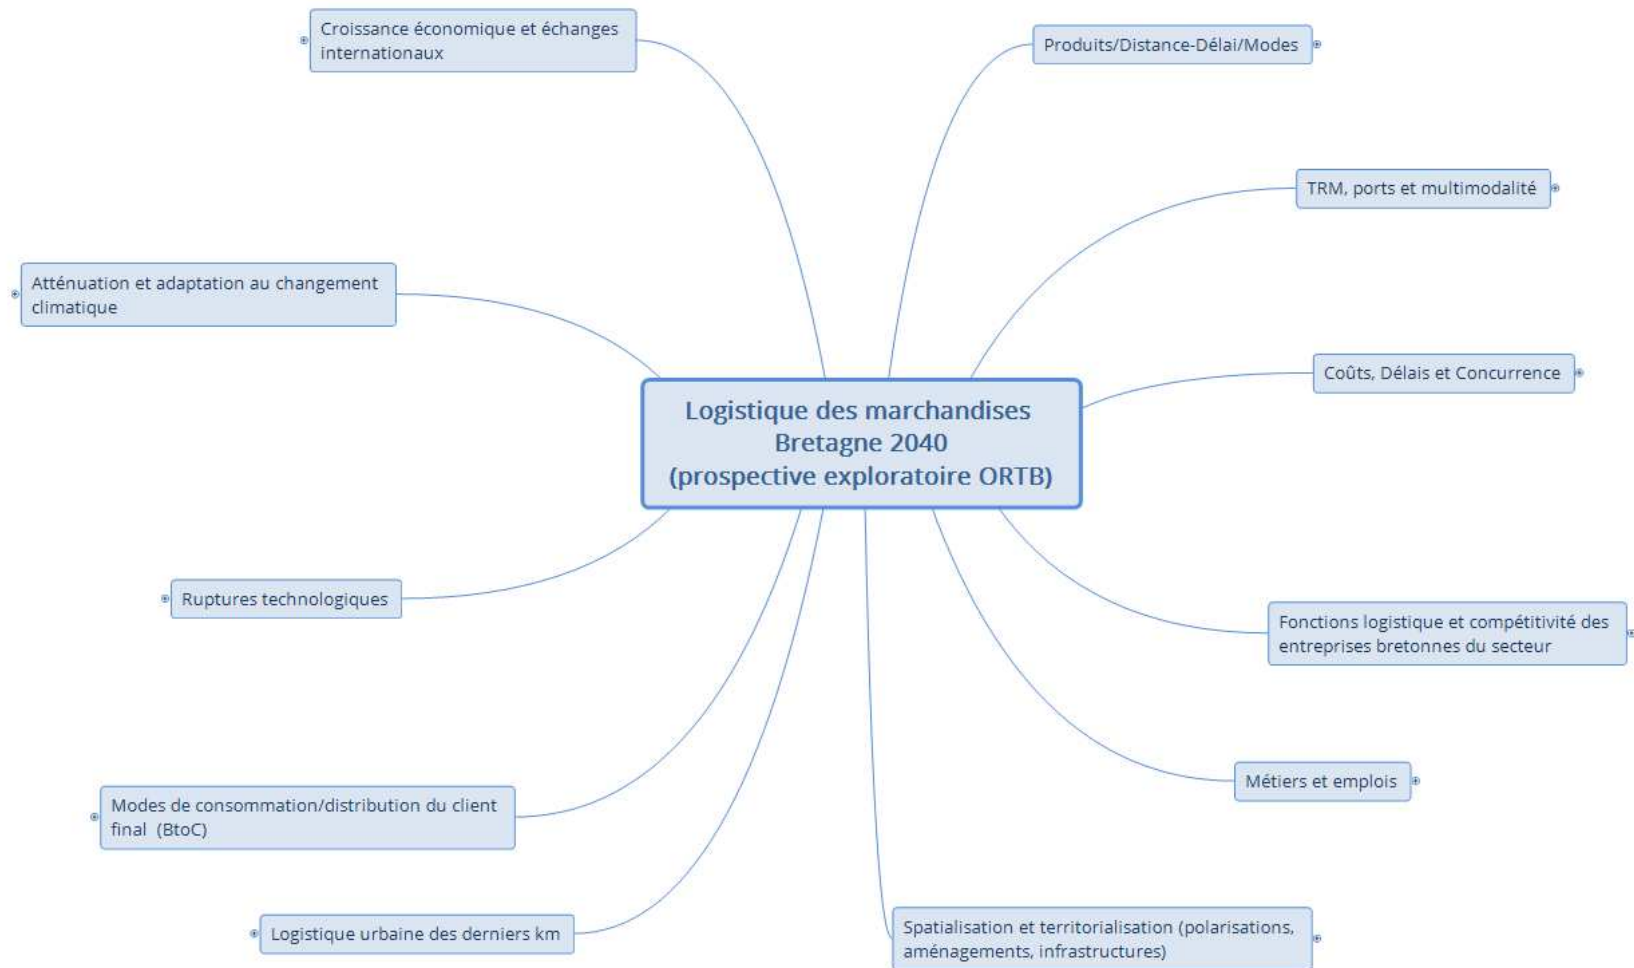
Logistique des marchandises
Bretagne 2040
(prospective exploratoire ORTB)

Croissance économique et échanges internationaux

Produits/Distance-Délai/Modes

TRM, ports et multimodalité

Coûts, Délais et Concurrence

Fonctions logistique et compétitivité des entreprises bretonnes du secteur

Métiers et emplois

Spatialisation et territorialisation (polarisations, aménagements, infrastructures)

Logistique urbaine des derniers km

Modes de consommation/distribution du client final (BtoC)

Ruptures technologiques

Atténuation et adaptation au changement climatique